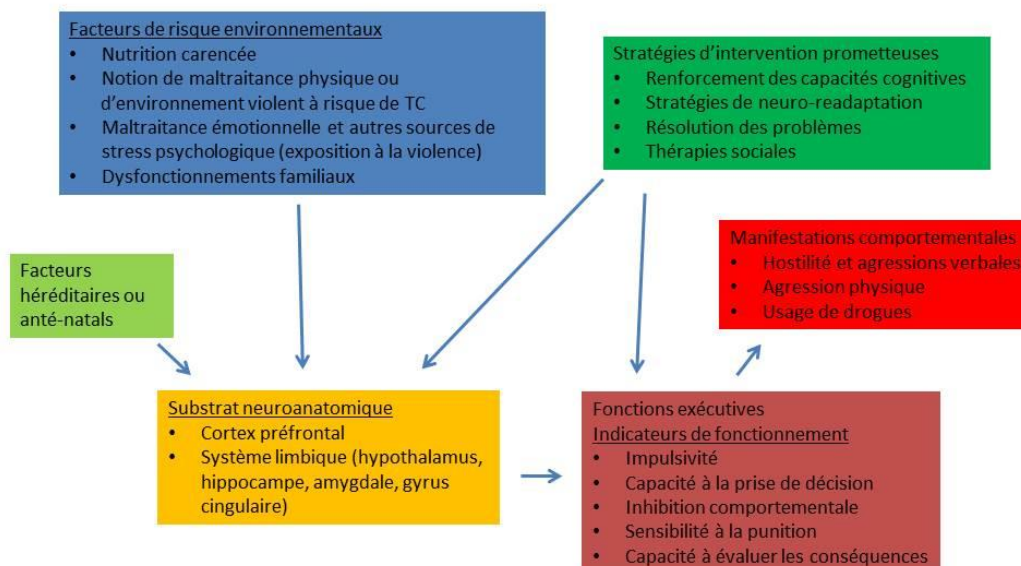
Facteurs de risque environnementaux
• Nutrition carencée
• Notion de maltraitance physique ou d'environnement violent à risque de TC
• Maltraitance émotionnelle et autres sources de stress psychologique (exposition à la violence)
• Dysfonctionnements familiaux

Stratégies d'intervention prometteuses
• Renforcement des capacités cognitives
• Stratégies de neuro-readaptation
• Résolution des problèmes
• Thérapies sociales

Facteurs héréditaires ou anté-natals

Manifestations comportementales
• Hostilité et agressions verbales
• Agression physique
• Usage de drogues

Substrat neuroanatomique
• Cortex préfrontal
• Système limbique (hypothalamus, hippocampe, amygdale, gyrus cingulaire)

Fonctions exécutives
Indicateurs de fonctionnement
• Impulsivité
• Capacité à la prise de décision
• Inhibition comportementale
• Sensibilité à la punition
• Capacité à évaluer les conséquences